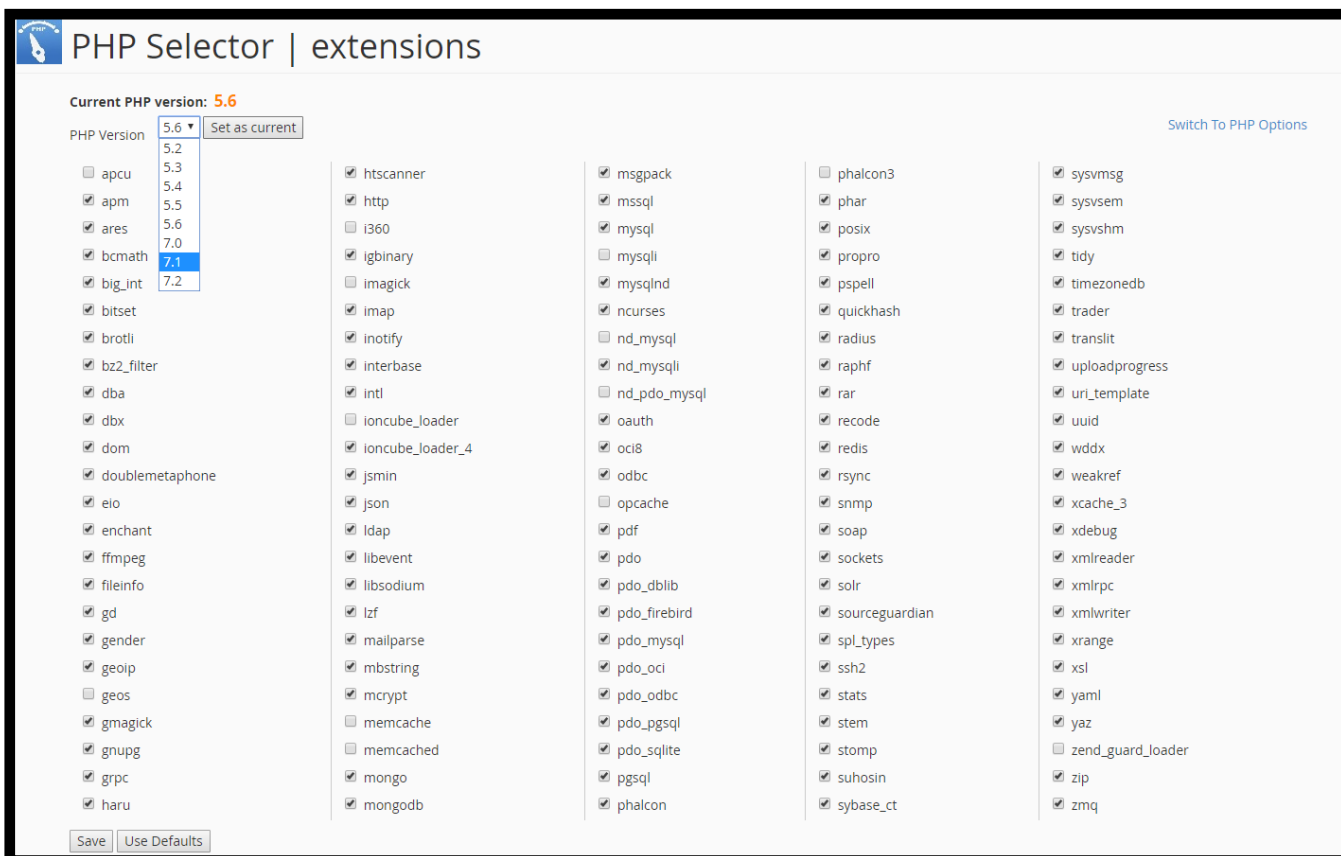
PHP Selector | extensions

Current PHP version: 5.6

PHP Version 5.6 Set as current
5.2
5.3
5.4
5.5
5.6
7.0
7.1
7.2

Switch To PHP Options

apcu
apm
ares
bcmath
big_int
bitset
brotli
bz2_filter
dba
dbx
dom
doublemetaphone
eio
enchant
ffmpeg
fileinfo
gd
gender
geoip
geos
gmagick
gnupg
grpc
haru

htscanner
http
i360
igbinary
imagick
imap
inotify
interbase
intl
ioncube_loader
ioncube_loader_4
jsmin
json
ldap
libevent
libsodium
lzf
mailparse
mbstring
mcrypt
memcache
memcached
mongo
mongodb

msgpack
mssql
mysql
mysqli
mysqlnd
ncurses
nd_mysql
nd_mysqli
nd_pdo_mysql
oauth
oci8
odbc
opcache
pdf
pdo
pdo_dblib
pdo_firebird
pdo_mysql
pdo_oci
pdo_odbc
pdo_pgsql
pdo_sqlite
pgsql
phalcon

phalcon3
phar
posix
propro
pspell
quickhash
radius
raphf
rar
recode
redis
rsync
snmp
soap
sockets
solr
sourceguardian
spl_types
ssh2
stats
stem
stomp
suhosin
sybase_ct

sysvmsg
sysvsem
sysvshm
tidy
timezonedb
trader
translit
uploadprogress
uri_template
uuid
wddx
weakref
xcache_3
xdebug
xmlreader
xmlrpc
xmlwriter
xrange
xsl
yaml
yaz
zend_guard_loader
zip
zmq

Save Use Defaults